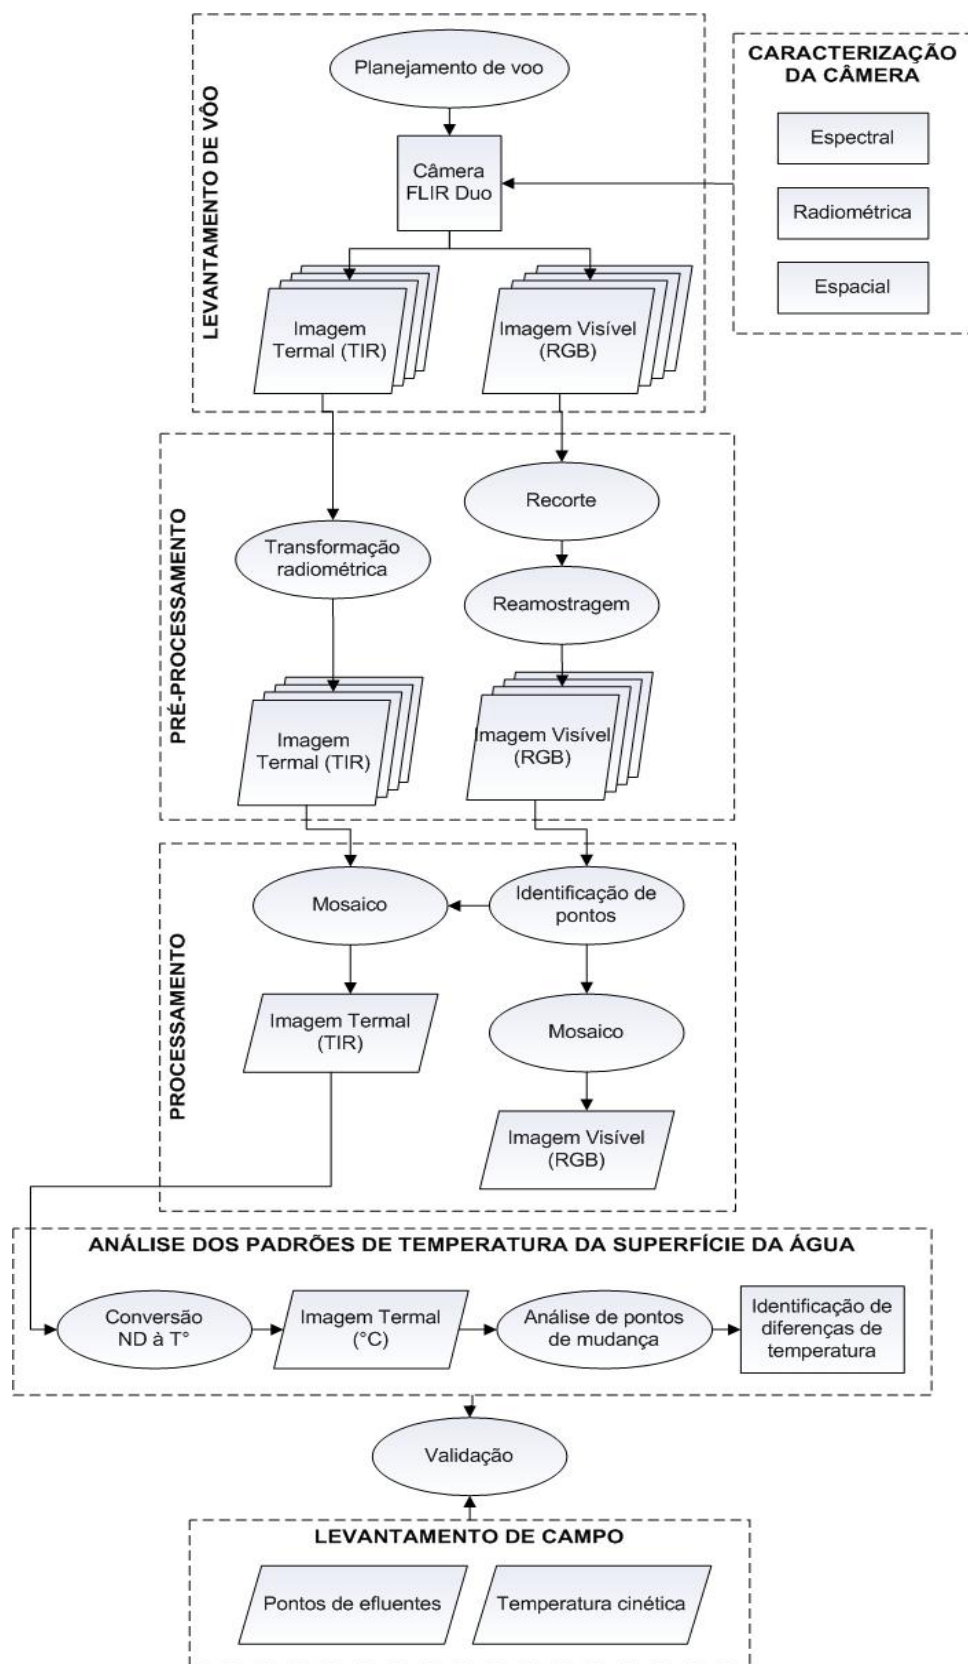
LEVANTAMENTO DE VÔO

Planejamento de voo

Câmera FLIR Duo

Imagem Termal (TIR)

Imagem Visível (RGB)

CARACTERIZAÇÃO DA CÂMERA

Espectral

Radiométrica

Espacial

PRÉ-PROCESSAMENTO

Transformação radiométrica

Recorte

Reamostragem

Imagem Termal (TIR)

Imagem Visível (RGB)

PROCESSAMENTO

Mosaico

Identificação de pontos

Imagem Termal (TIR)

Mosaico

Imagem Visível (RGB)

ANÁLISE DOS PADRÕES DE TEMPERATURA DA SUPERFÍCIE DA ÁGUA

Conversão ND à T°

Imagem Termal (°C)

Análise de pontos de mudança

Identificação de diferenças de temperatura

Validação

LEVANTAMENTO DE CAMPO

Pontos de efluentes

Temperatura cinética